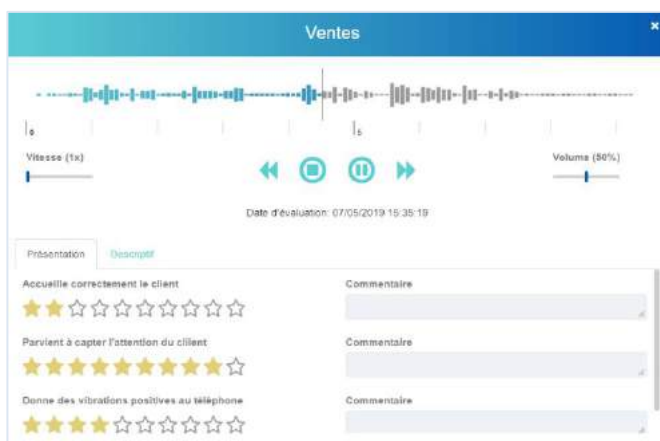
Ventes

×

0

5

Vitesse (1x)

Volume (50%)

Date d'évaluation: 07/05/2019 15:35:19

Présentation

Descriptif

Accueille correctement le client

Commentaire

Parvient à capter l'attention du client

Commentaire

Donne des vibrations positives au téléphone

Commentaire